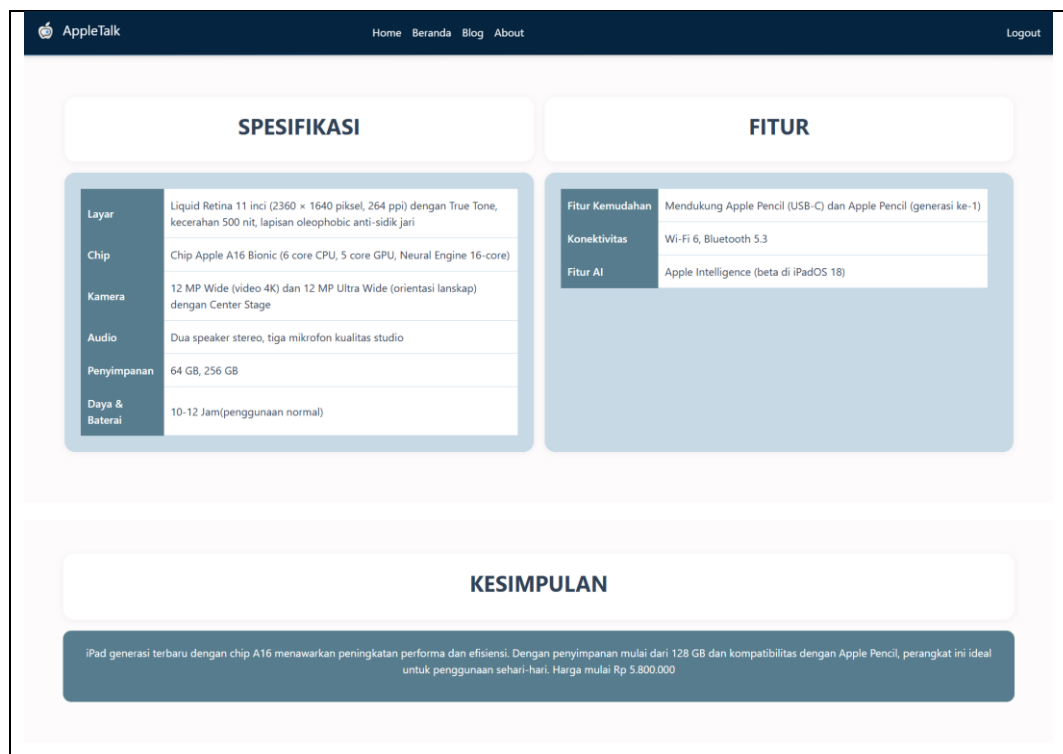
AppleTalk

Home Beranda Blog About

Logout

SPESIFIKASI

| | |
|---|---|
| Layar | Liquid Retina 11 inci (2360 × 1640 piksel, 264 ppi) dengan True Tone, kecerahan 500 nit, lapisan oleophobic anti-sidik jari |
| Chip | Chip Apple A16 Bionic (6 core CPU, 5 core GPU, Neural Engine 16-core) |
| Kamera | 12 MP Wide (video 4K) dan 12 MP Ultra Wide (orientasi lanskap) dengan Center Stage |
| Audio | Dua speaker stereo, tiga mikrofon kualitas studio |
| Penyimpanan | 64 GB, 256 GB |
| Daya & Baterai | 10-12 Jam(penggunaan normal) |

FITUR

| | |
|---|---|
| Fitur Kemudahan | Mendukung Apple Pencil (USB-C) dan Apple Pencil (generasi ke-1) |
| Konektivitas | Wi-Fi 6, Bluetooth 5.3 |
| Fitur AI | Apple Intelligence (beta di iPadOS 18) |

KESIMPULAN

iPad generasi terbaru dengan chip A16 menawarkan peningkatan performa dan efisiensi. Dengan penyimpanan mulai dari 128 GB dan kompatibilitas dengan Apple Pencil, perangkat ini ideal untuk penggunaan sehari-hari. Harga mulai Rp 5.800.000